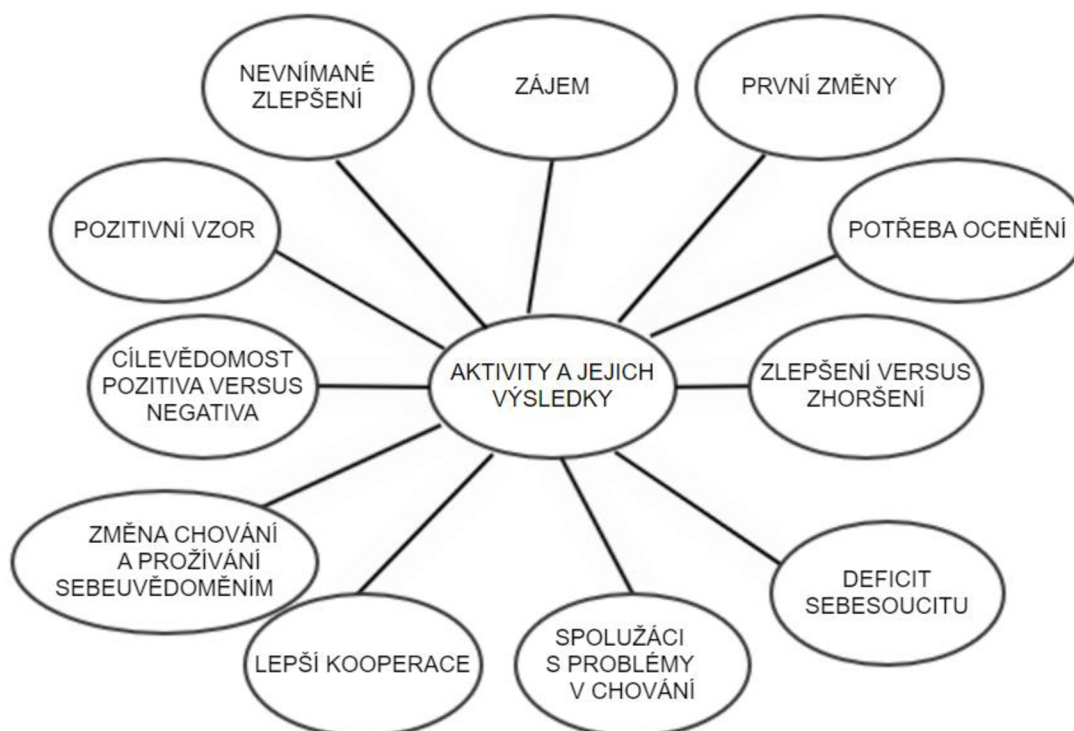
NEVNÍMANÉ ZLEPŠENÍ

ZÁJEM

PRVNÍ ZMĚNY

POZITIVNÍ VZOR

POTŘEBA OCENĚNÍ

CÍLEVĚDOMOST POZITIVA VERSUS NEGATIVA

AKTIVITY A JEJICH VÝSLEDKY

ZLEPŠENÍ VERSUS ZHORŠENÍ

ZMĚNA CHOVÁNÍ A PROŽÍVÁNÍ SEBEUVĚDOMĚNÍM

DEFICIT SEBESOUCITU

LEPŠÍ KOOPERACE

SPOLUŽÁCI S PROBLÉMY V CHOVÁNÍ